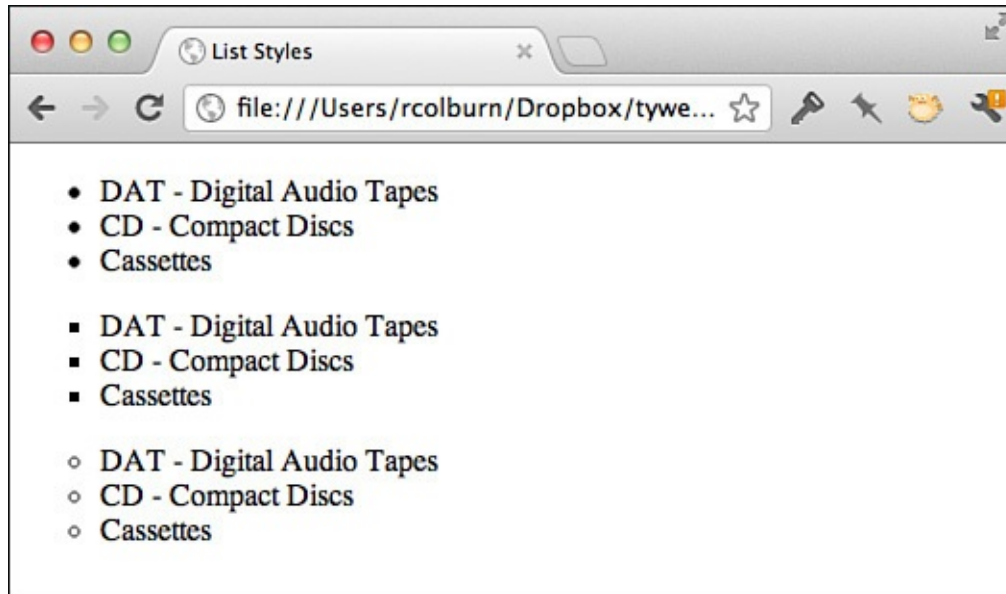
List Styles

file:///Users/rcolburn/Dropbox/tywe...

- DAT - Digital Audio Tapes
- CD - Compact Discs
- Cassettes

- DAT - Digital Audio Tapes
- CD - Compact Discs
- Cassettes

- DAT - Digital Audio Tapes
- CD - Compact Discs
- Cassettes